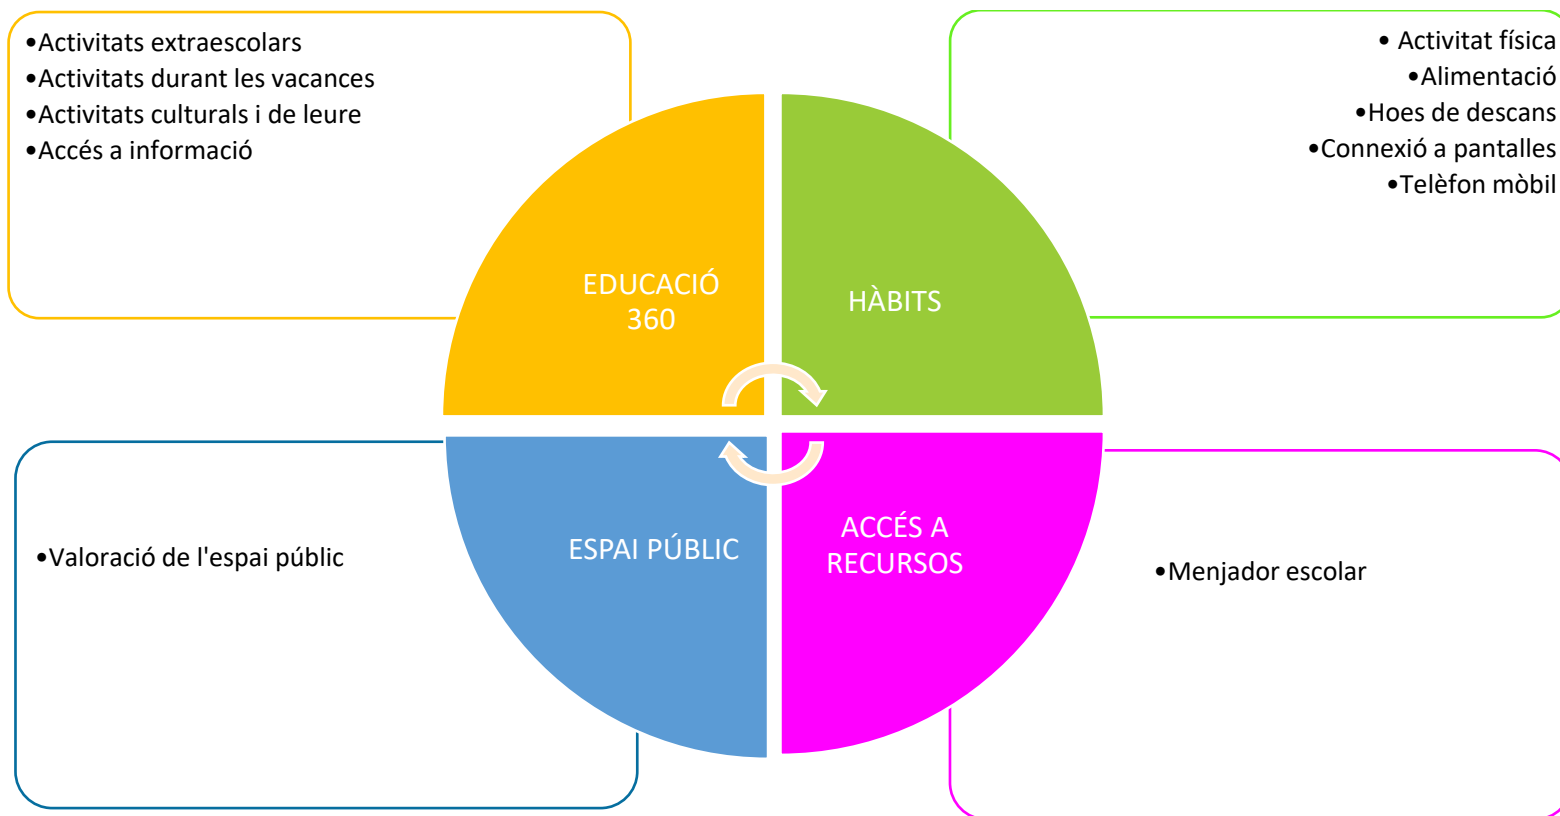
•Activitats extraescolars
•Activitats durant les vacances
•Activitats culturals i de leure
•Accés a informació

• Activitat física
•Alimentació
•Hoes de descans
•Connexió a pantalles
•Telèfon mòbil

EDUCACIÓ 360

HÀBITS

ESPAI PÚBLIC

ACCÉS A RECURSOS

•Valoració de l'espai públic

•Menjador escolar